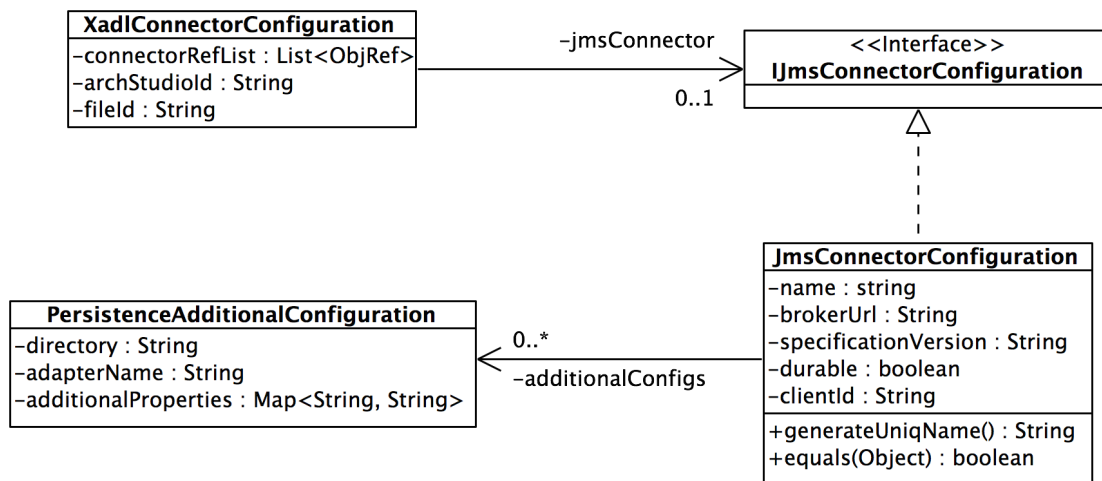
XadlConnectorConfiguration
-connectorRefList : List<ObjRef>
-archStudioId : String
-fileId : String

-jmsConnector
0..1

<<Interface>>
IJmsConnectorConfiguration

JmsConnectorConfiguration
-name : string
-brokerUrl : String
-specificationVersion : String
-durable : boolean
-clientId : String
+generateUniqName() : String
+equals(Object) : boolean

0..*
-additionalConfigs

PersistenceAdditionalConfiguration
-directory : String
-adapterName : String
-additionalProperties : Map<String, String>